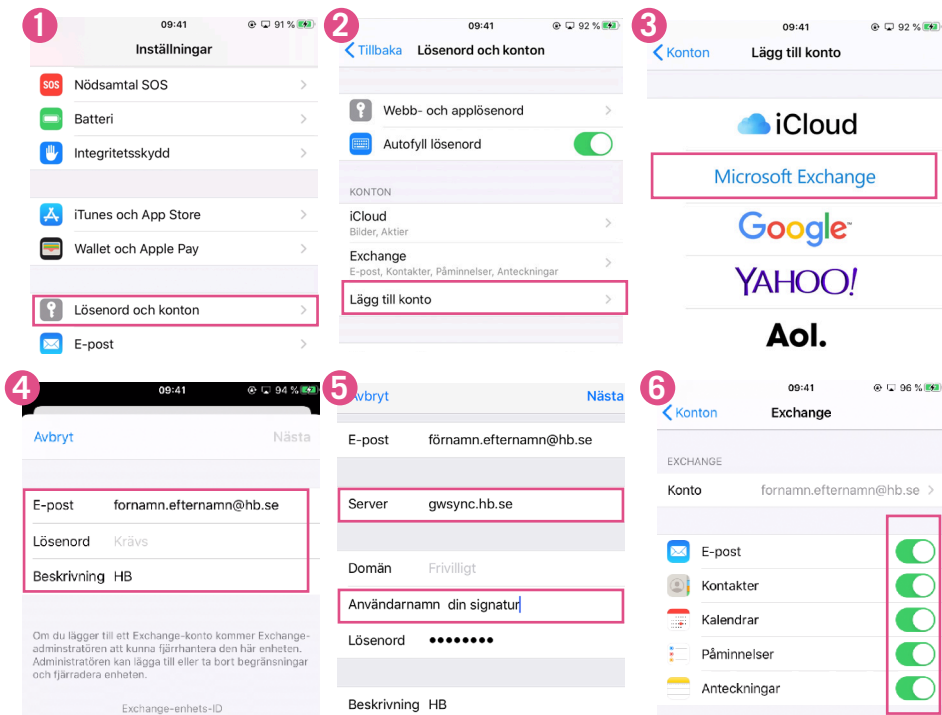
1
09:41
91 %
Inställningar
SOS Nödsamtal SOS
Batteri
Integritetsskydd
iTunes och App Store
Wallet och Apple Pay
Lösenord och konton
E-post

2
09:41
92 %
Tillbaka
Lösenord och konton
Webb- och applösenord
Autofyll lösenord
KONTON
iCloud
Bilder, Aktier
Exchange
E-post, Kontakter, Påminnelser, Anteckningar
Lägg till konto

3
09:41
92 %
Konton
Lägg till konto
iCloud
Microsoft Exchange
Google
YAHOO!
Aol.

4
09:41
94 %
Avbryt
Nästa
E-post fornamn.efternamn@hb.se
Lösenord Krävs
Beskrivning HB
Om du lägger till ett Exchange-konto kommer Exchange-adminstratören att kunna fjärrhantera den här enheten. Administratören kan lägga till eller ta bort begränsningar och fjärradera enheten.
Exchange-enhets-ID

5
Avbryt
Nästa
E-post förnamn.efternamn@hb.se
Server gwsync.hb.se
Domän Frivilligt
Användarnamn din signatur
Lösenord ••••••••
Beskrivning HB

6
09:41
96 %
Konton
Exchange
EXCHANGE
Konto förnamn.efternamn@hb.se
E-post
Kontakter
Kalendrar
Påminnelser
Anteckningar